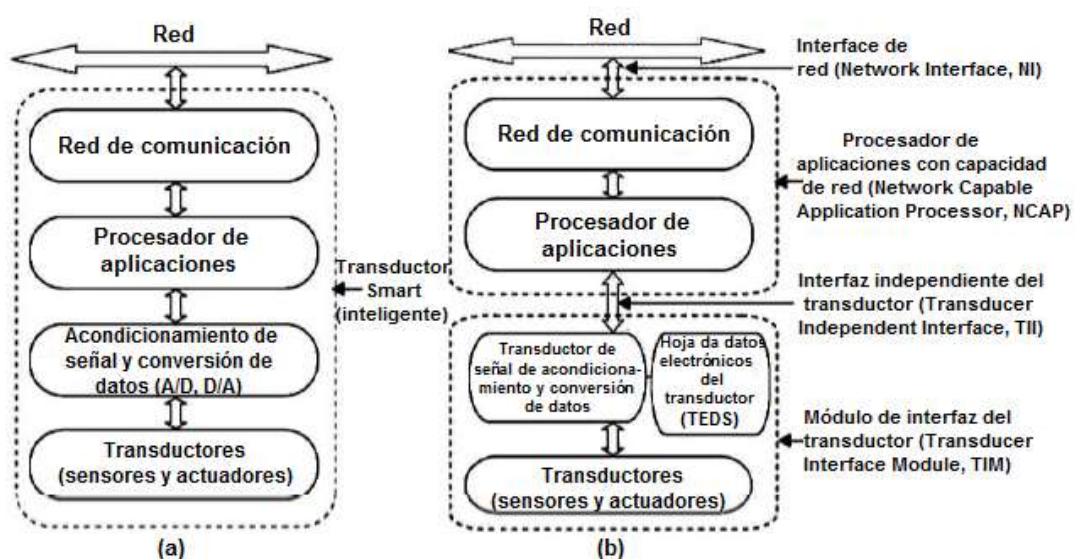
Red

Red de comunicación

Procesador de aplicaciones

Acondicionamiento de señal y conversión de datos (A/D, D/A)

Transductores (sensores y actuadores)

Transductor Smart (inteligente)

(a)

Red

Interface de red (Network Interface, NI)

Red de comunicación

Procesador de aplicaciones con capacidad de red (Network Capable Application Processor, NCAP)

Procesador de aplicaciones

Interfaz independiente del transductor (Transducer Independent Interface, TII)

Transductor de señal de acondicionamiento y conversión de datos

Hoja da datos electrónicos del transductor (TEDS)

Módulo de interfaz del transductor (Transducer Interface Module, TIM)

Transductores (sensores y actuadores)

(b)